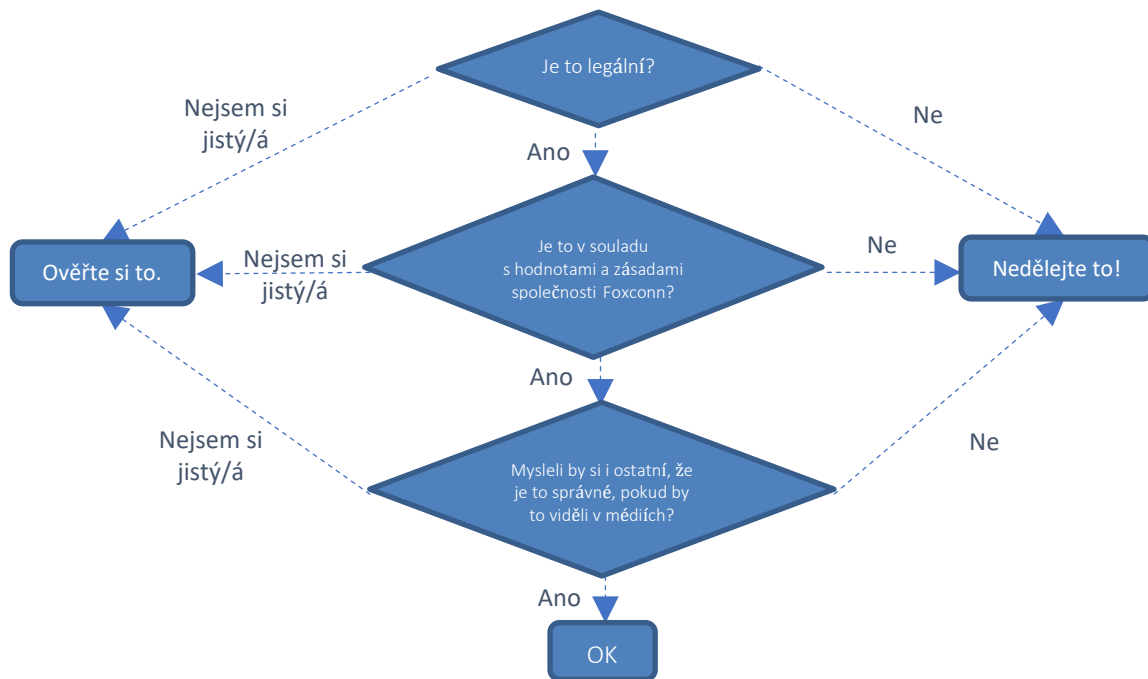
Je to legální?

Nejsem si jistý/á

Ne

Ano

Ověřte si to.

Nejsem si jistý/á

Je to v souladu s hodnotami a zásadami společnosti Foxconn?

Ne

Nedělejte to!

Ano

Nejsem si jistý/á

Ne

Mysleli by si i ostatní, že je to správné, pokud by to viděli v médiích?

Ano

OK